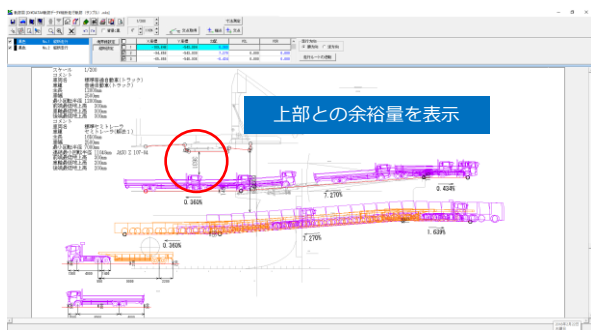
上部との余裕量を表示

スケール 1/200
コメント
車両名 標準普通自動車(トラック)
車種 普通自動車(トラック)
全長 12000mm
全幅 2500mm
前面最小走行半径 12000mm
前端懸架高 300mm
後端懸架高 300mm
コメント
車両名 標準セミトレーラ
車種 セミトレーラ(連結1)
全長 16500mm
全幅 2500mm
前端懸架高 300mm
後端懸架高 300mm

0.360%
0.434%
7.270%
0.360%
7.270%
1.639%